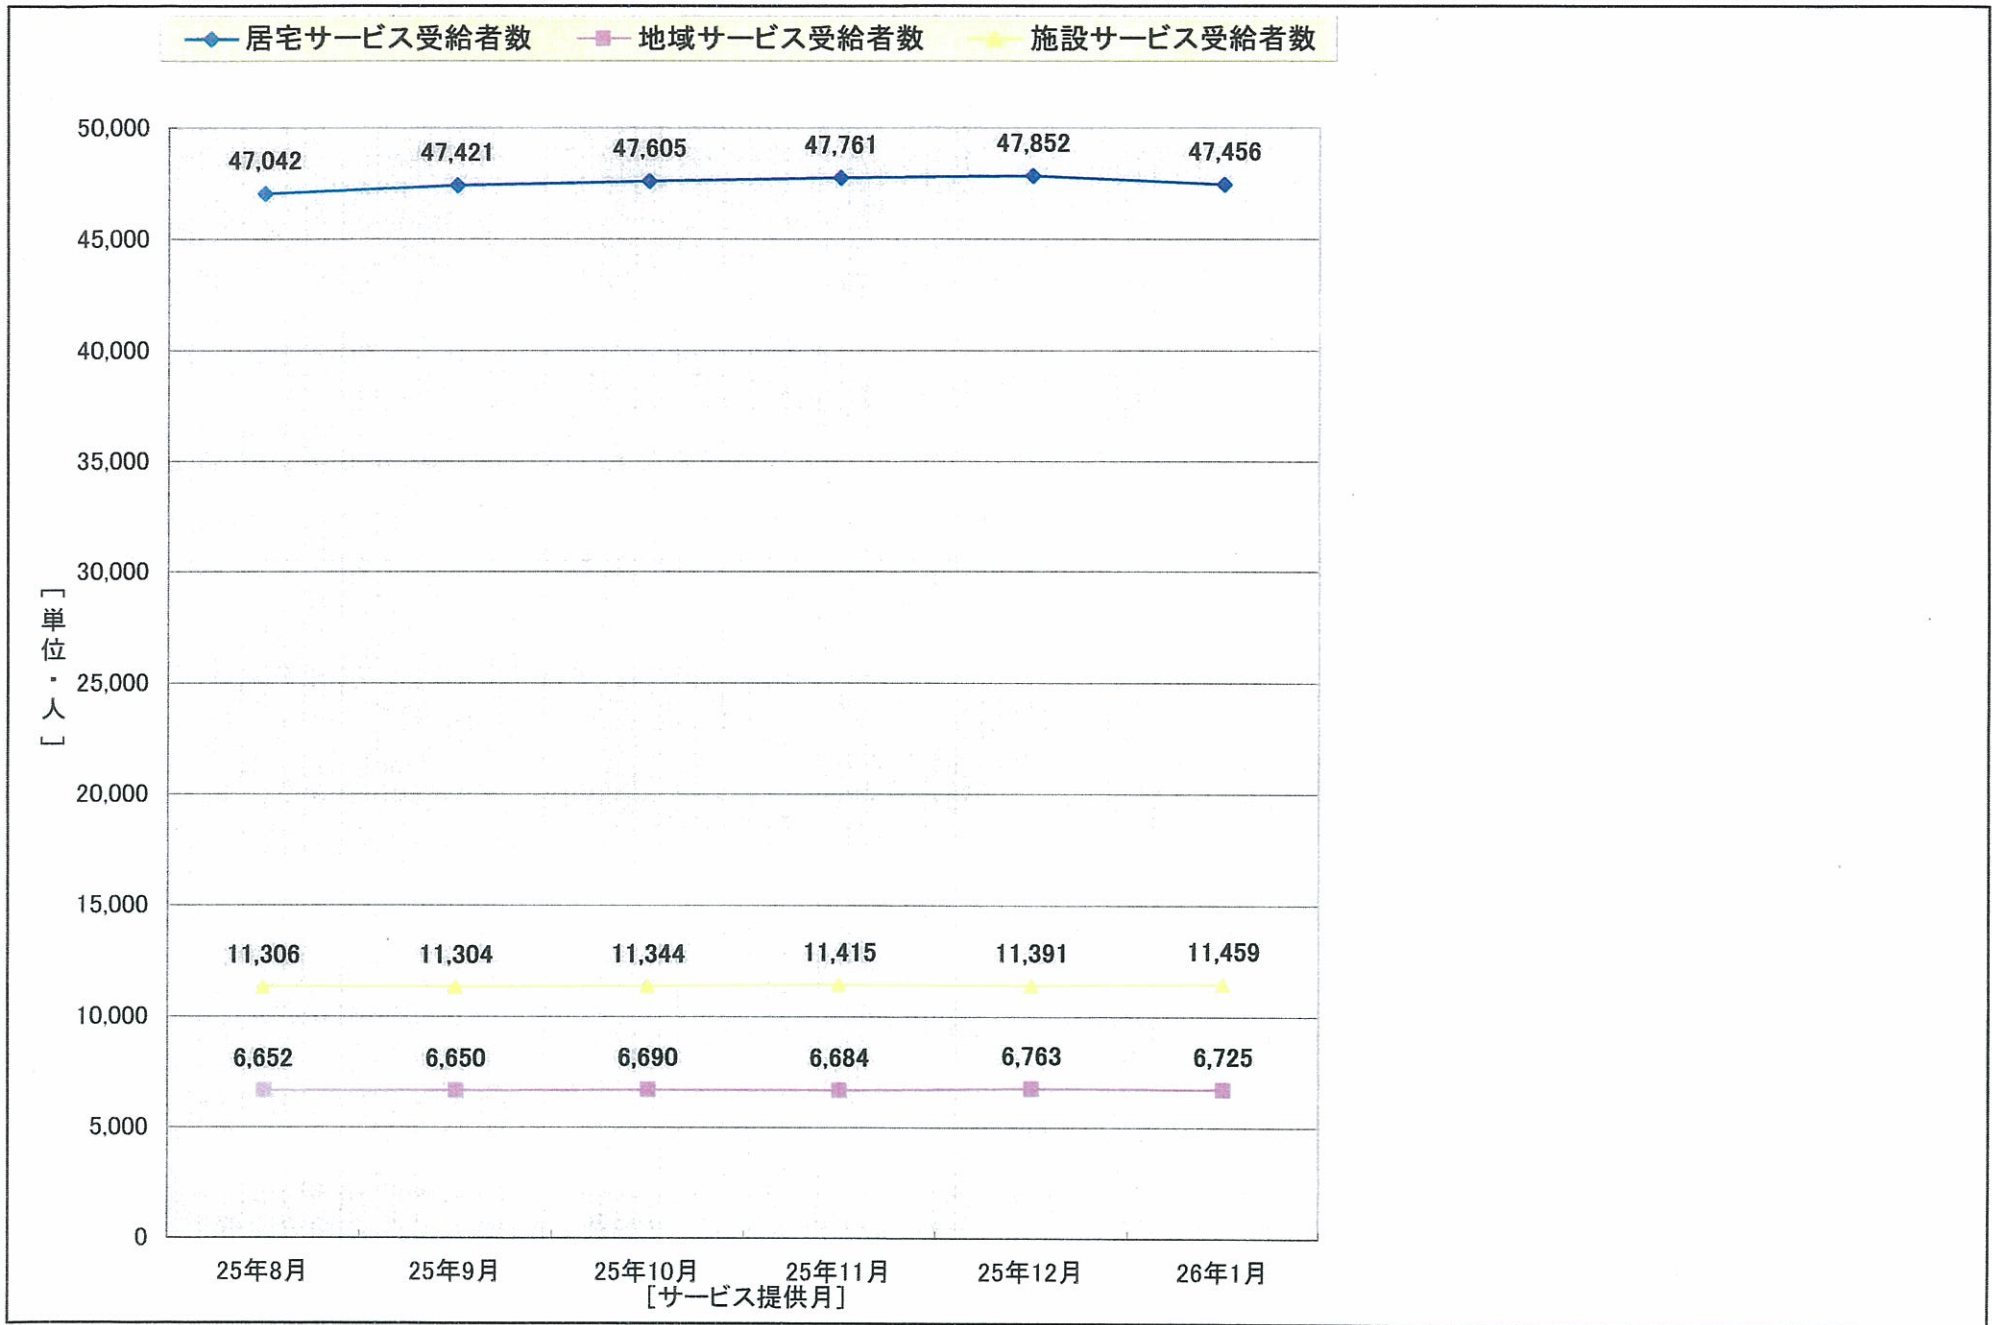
居宅サービス受給者数 地域サービス受給者数 施設サービス受給者数

50,000
45,000
40,000
35,000
30,000
25,000
20,000
15,000
10,000
5,000
0

［単位：人］

47,042 47,421 47,605 47,761 47,852 47,456

11,306 11,304 11,344 11,415 11,391 11,459

6,652 6,650 6,690 6,684 6,763 6,725

25年8月 25年9月 25年10月 25年11月 25年12月 26年1月

［サービス提供月］